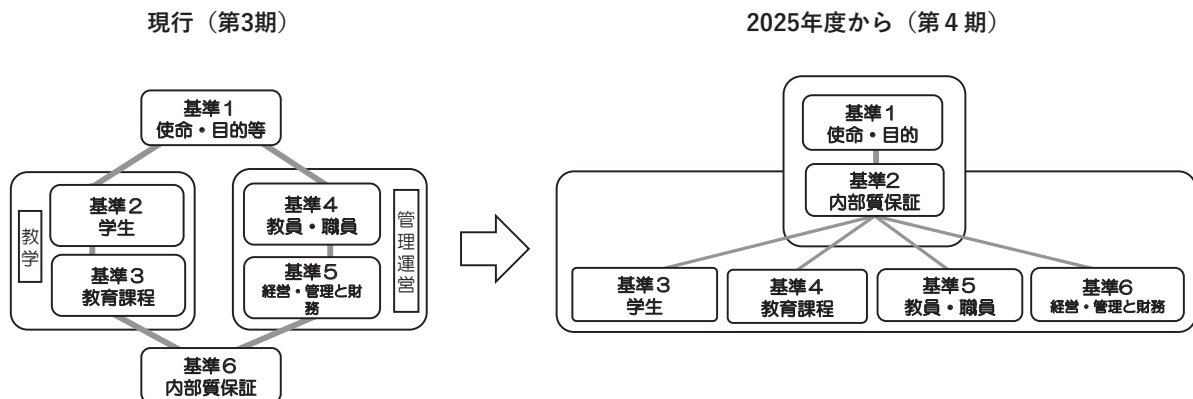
現行（第3期）

基準1
使命・目的等

教学

基準2
学生

基準3
教育課程

基準4
教員・職員

基準5
経営・管理と財務

管理運営

基準6
内部質保証

2025年度から（第4期）

基準1
使命・目的

基準2
内部質保証

基準3
学生

基準4
教育課程

基準5
教員・職員

基準6
経営・管理と財務